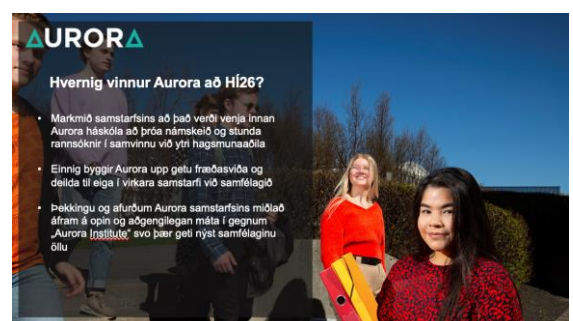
AURORA

Hvernig vinnur Aurora að HÍ26?

• Markmið samstarfsins að það verði venja innan Aurora háskóla að þróa námskeið og stunda rannsóknir í samvinnu við ytri hagsmunaaðila

• Einnig byggir Aurora upp getu fræðasviða og deilda til eiga í virkara samstarfi við samfélagið

• Þekkingu og afurðum Aurora samstarfsins miðlað áfram á opin og aðgengilegan máta í gegnum „Aurora Institute" svo þær geti nýst samfélaginu öllu